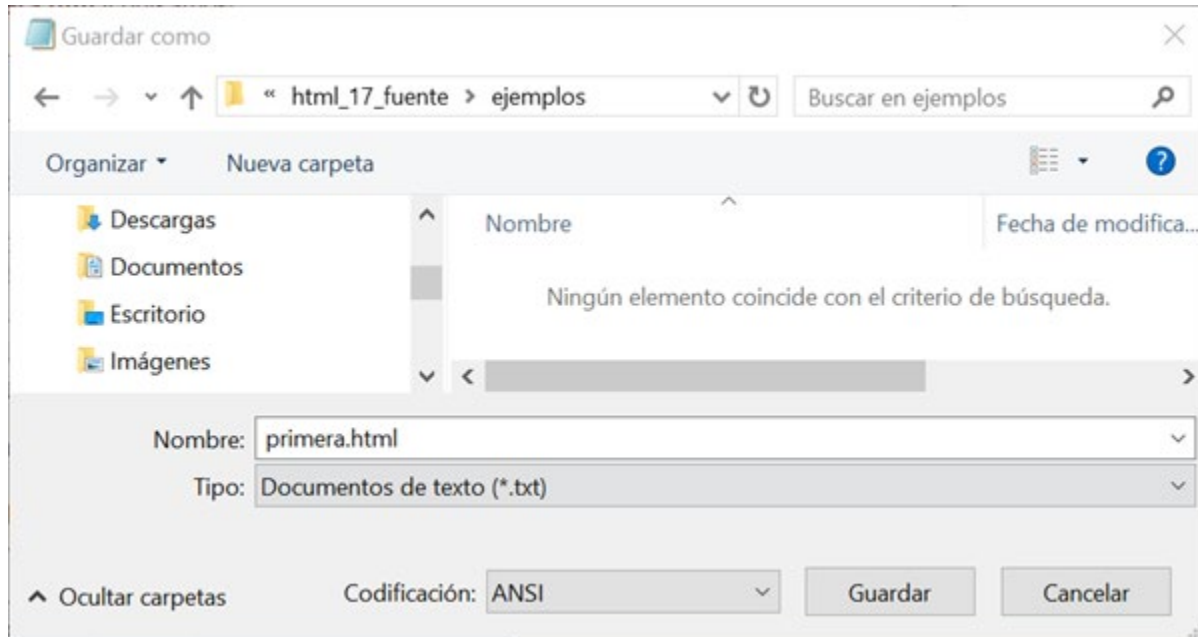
Guardar como

« html_17_fuente > ejemplos

Buscar en ejemplos

Organizar ▾

Nueva carpeta

Descargas

Documentos

Escritorio

Imágenes

Nombre

Fecha de modifica...

Ningún elemento coincide con el criterio de búsqueda.

Nombre: primera.html

Tipo: Documentos de texto (*.txt)

^ Ocultar carpetas

Codificación: ANSI

Guardar

Cancelar